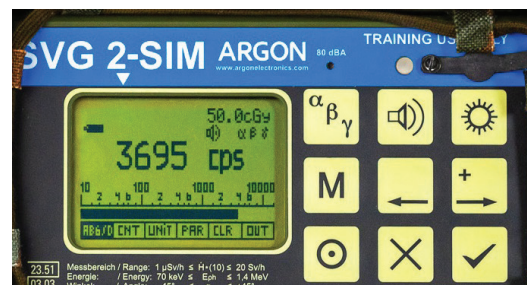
SVG 2-SIM ARGON 80 dBA TRAINING US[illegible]

www.argonelectronics.com

50.0cGy
αβγ
3695 cps
10 2 4 6 100 2 4 6 1000 2 4 6 10000
ABG/D CNT UNIT PAR CLR OUT

$\alpha_{\beta_\gamma}$

M

+

23.51 Messbereich / Range: 1 μSv/h ≤ $\dot{H}$*(10) ≤ 20 Sv/h
03.03 Energie: / Energy: 70 keV ≤ $E_{ph}$ ≤ 1,4 MeV
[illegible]